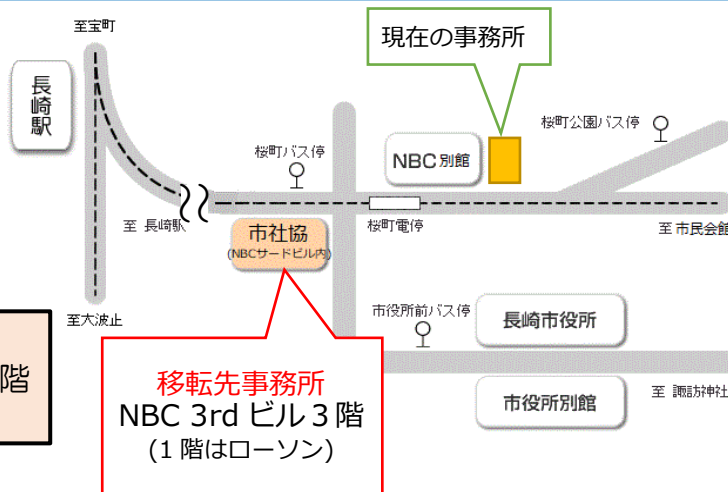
至宝町

長崎駅

現在の事務所

桜町公園バス停

NBC別館

桜町バス停

至 長崎駅

市社協
(NBCサードビル内)

桜町電停

至 市民会館

至大波止

市役所前バス停

長崎市役所

階

移転先事務所
NBC 3rd ビル３階
(1 階はローソン)

市役所別館

至 諏訪神社